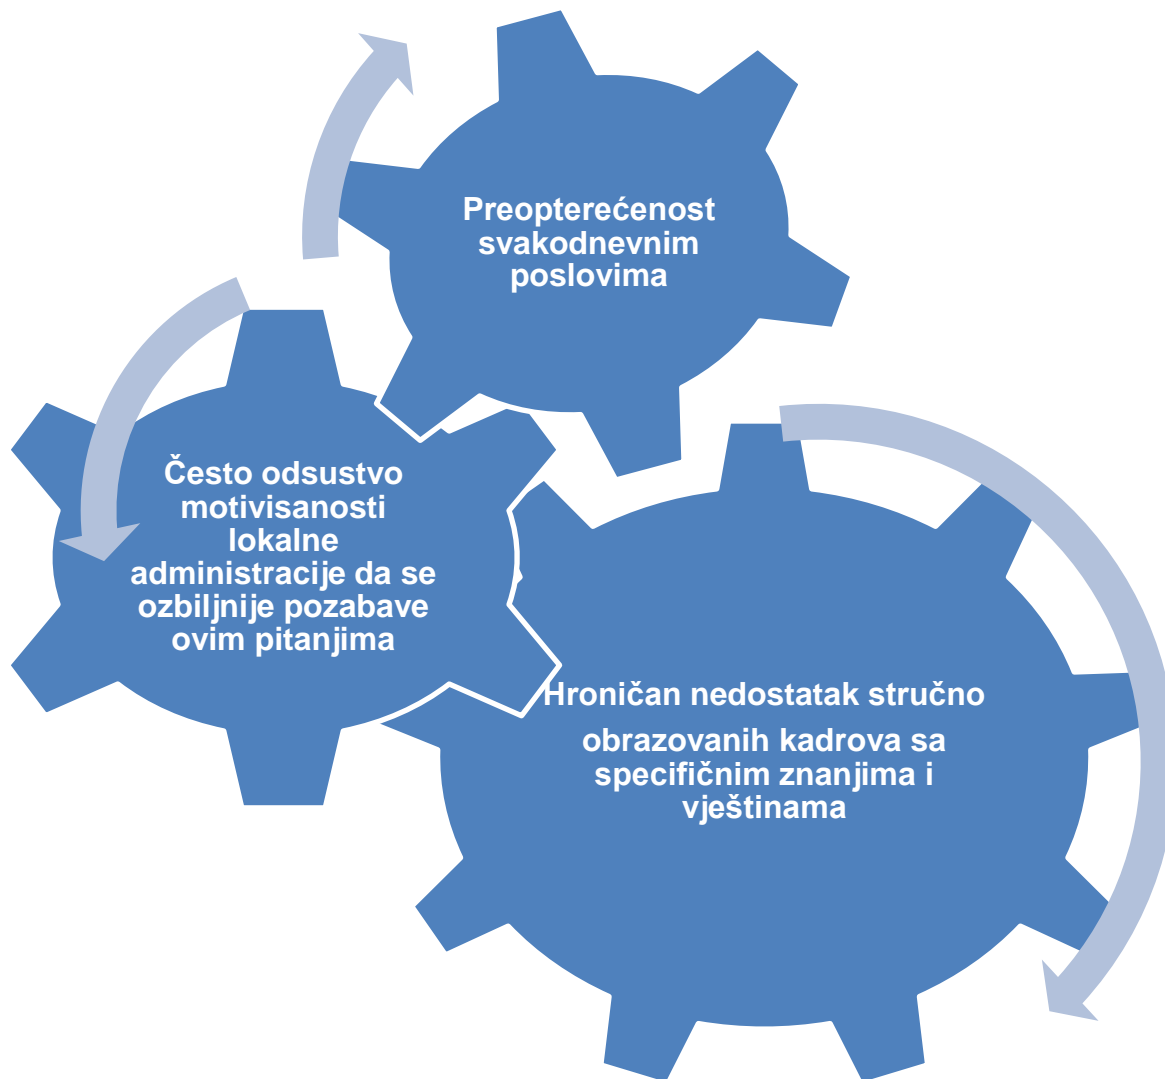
Preopterećenost svakodnevnim poslovima

Često odsustvo motivisanosti lokalne administracije da se ozbiljnije pozabave ovim pitanjima

Hroničan nedostatak stručno obrazovanih kadrova sa specifičnim znanjima i vještinama